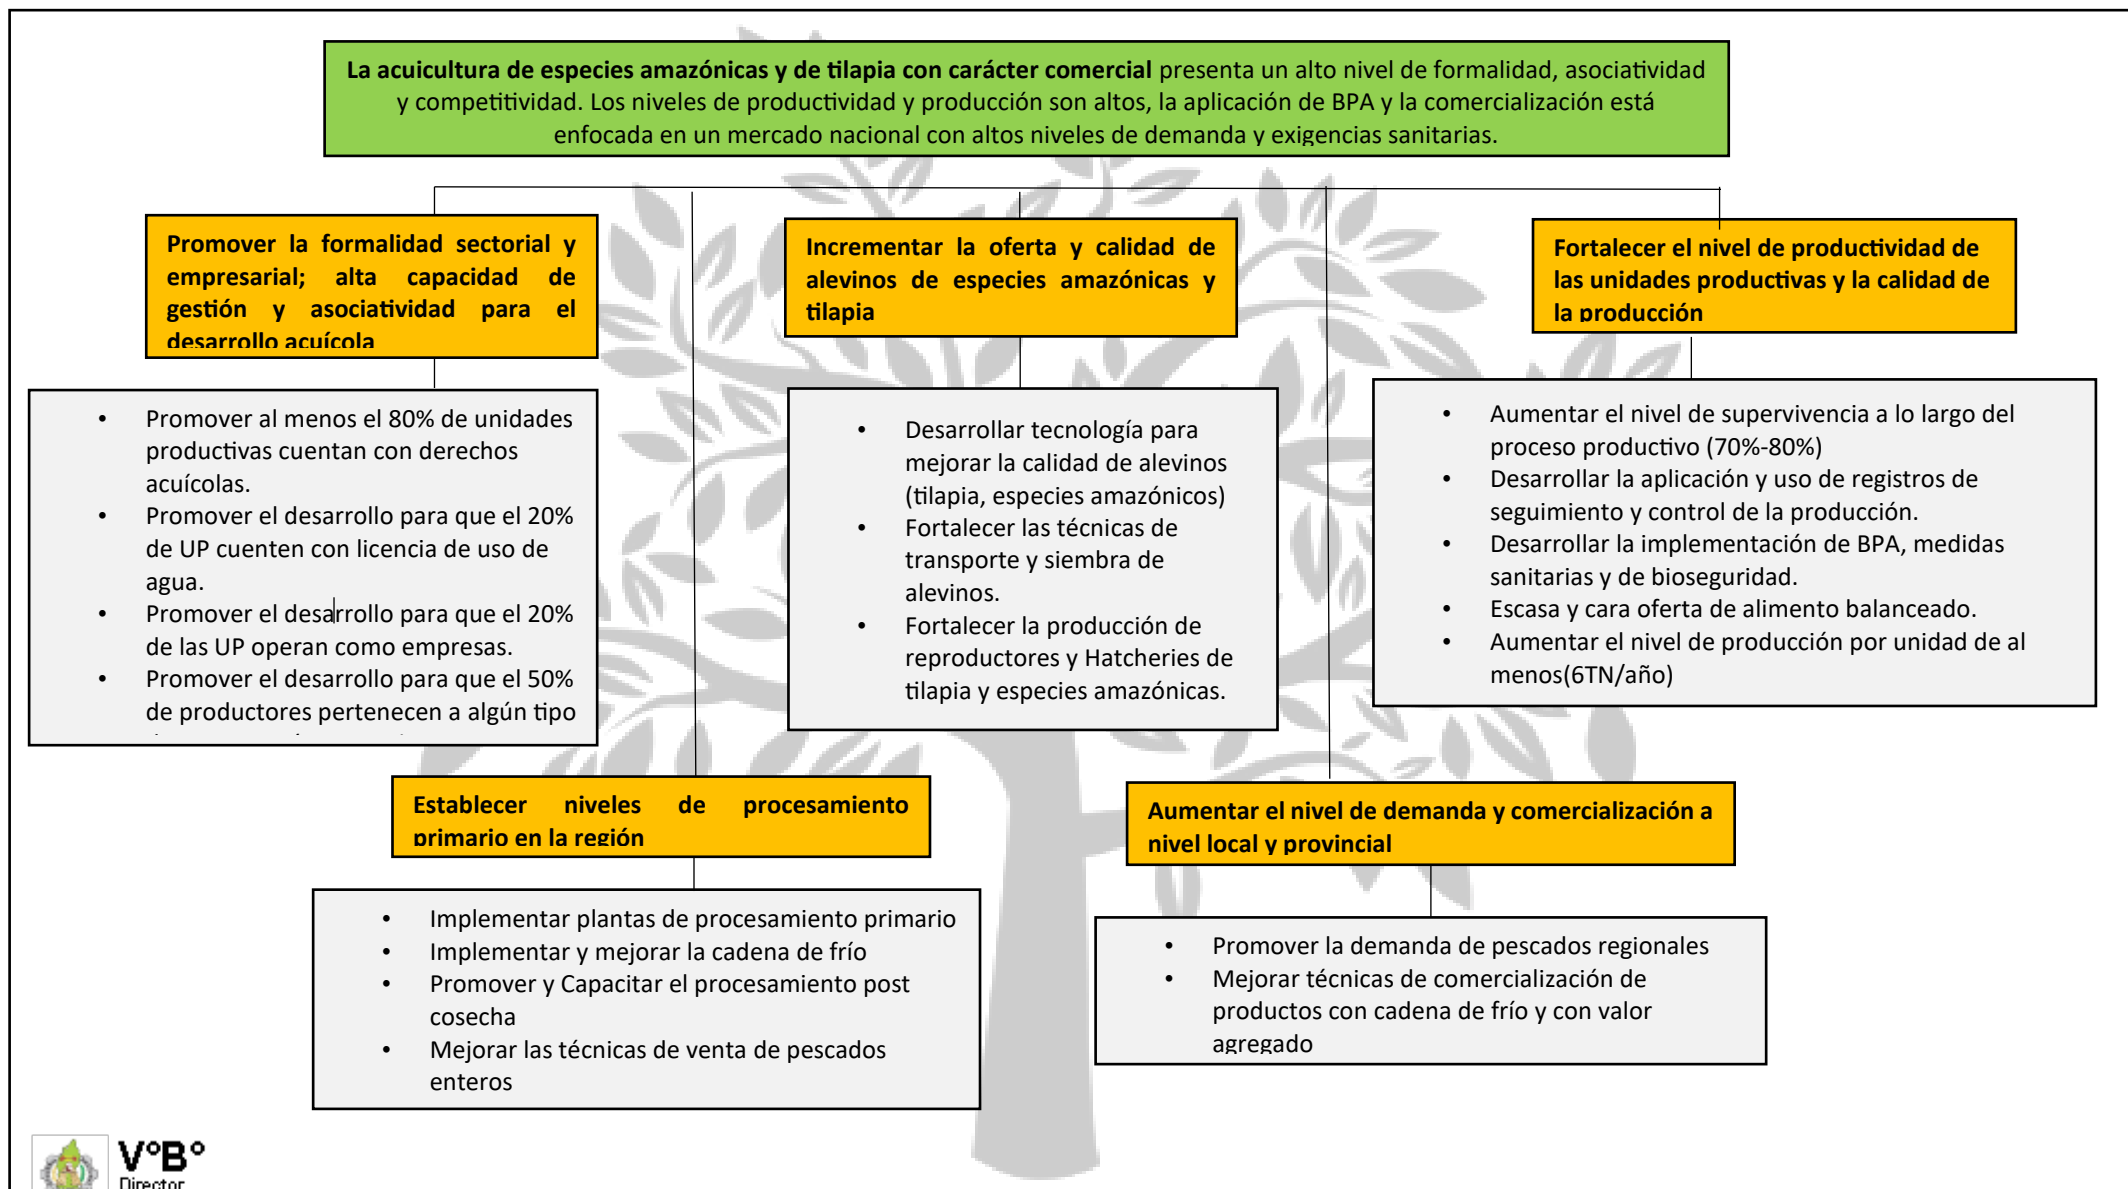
**La acuicultura de especies amazónicas y de tilapia con carácter comercial** presenta un alto nivel de formalidad, asociatividad y competitividad. Los niveles de productividad y producción son altos, la aplicación de BPA y la comercialización está enfocada en un mercado nacional con altos niveles de demanda y exigencias sanitarias.

**Promover la formalidad sectorial y empresarial; alta capacidad de gestión y asociatividad para el desarrollo acuícola**

- Promover al menos el 80% de unidades productivas cuentan con derechos acuícolas.
- Promover el desarrollo para que el 20% de UP cuenten con licencia de uso de agua.
- Promover el desarrollo para que el 20% de las UP operan como empresas.
- Promover el desarrollo para que el 50% de productores pertenecen a algún tipo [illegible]

**Incrementar la oferta y calidad de alevinos de especies amazónicas y tilapia**

- Desarrollar tecnología para mejorar la calidad de alevinos (tilapia, especies amazónicos)
- Fortalecer las técnicas de transporte y siembra de alevinos.
- Fortalecer la producción de reproductores y Hatcheries de tilapia y especies amazónicas.

**Fortalecer el nivel de productividad de las unidades productivas y la calidad de la producción**

- Aumentar el nivel de supervivencia a lo largo del proceso productivo (70%-80%)
- Desarrollar la aplicación y uso de registros de seguimiento y control de la producción.
- Desarrollar la implementación de BPA, medidas sanitarias y de bioseguridad.
- Escasa y cara oferta de alimento balanceado.
- Aumentar el nivel de producción por unidad de al menos(6TN/año)

**Establecer niveles de procesamiento primario en la región**

- Implementar plantas de procesamiento primario
- Implementar y mejorar la cadena de frío
- Promover y Capacitar el procesamiento post cosecha
- Mejorar las técnicas de venta de pescados enteros

**Aumentar el nivel de demanda y comercialización a nivel local y provincial**

- Promover la demanda de pescados regionales
- Mejorar técnicas de comercialización de productos con cadena de frío y con valor agregado

V°B°
Director